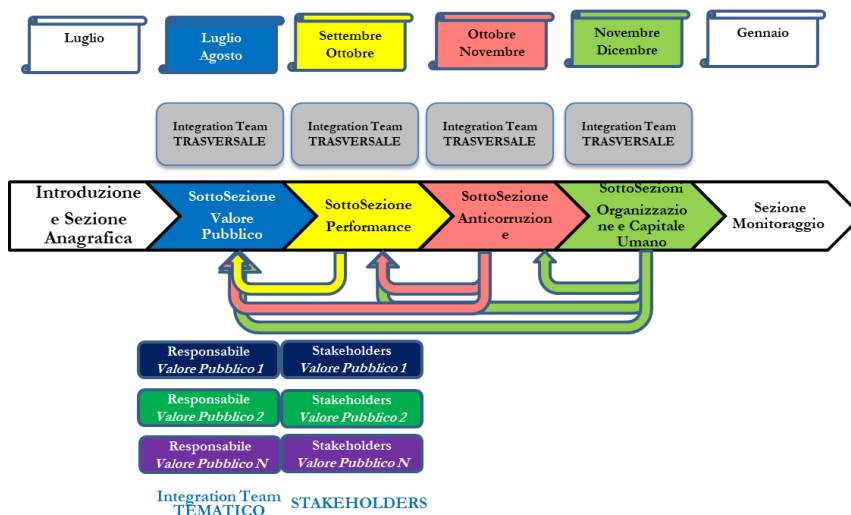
Luglio

Luglio Agosto

Settembre Ottobre

Ottobre Novembre

Novembre Dicembre

Gennaio

Integration Team TRASVERSALE

Integration Team TRASVERSALE

Integration Team TRASVERSALE

Integration Team TRASVERSALE

Introduzione e Sezione Anagrafica

SottoSezione Valore Pubblico

SottoSezione Performance

SottoSezione Anticorruzione

SottoSezioni Organizzazione e Capitale Umano

Sezione Monitoraggio

Responsabile *Valore Pubblico 1*

Stakeholders *Valore Pubblico 1*

Responsabile *Valore Pubblico 2*

Stakeholders *Valore Pubblico 2*

Responsabile *Valore Pubblico N*

Stakeholders *Valore Pubblico N*

Integration Team TEMATICO

STAKEHOLDERS